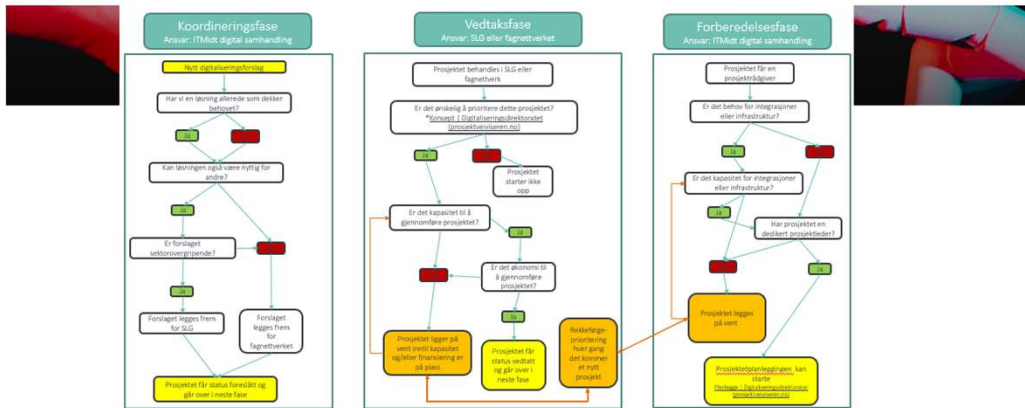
Koordineringsfase
Ansvar: ITMidt digital samhandling

Nytt digitaliseringsforslag

Har vi en løsning allerede som dekker behovet?

Ja

Nei

Kan løsningen også være nyttig for andre?

Ja

Er forslaget sektorovergripende?

Nei

Ja

Forslaget legges frem for SLG

Forslaget legges frem for fagnettverket

Prosjektet får status foreslått og går over i neste fase

Vedtaksfase
Ansvar: SLG eller fagnettverket

Prosjektet behandles i SLG eller fagnettverk

Er det ønskelig å prioritere dette prosjektet?
*Konsept | Digitaliseringsdirektoratet (prosjektveiviseren.no)

Ja

Nei

Prosjektet starter ikke opp

Er det kapasitet til å gjennomføre prosjektet?

Ja

Er det økonomi til å gjennomføre prosjektet?

Nei

Ja

Prosjektet ligger på vent inntil kapasitet og/eller finansiering er på plass

Prosjektet får status vedtatt og går over i neste fase

Rekkefølge-prioritering hver gang det kommer et nytt prosjekt

Forberedelsesfase
Ansvar: ITMidt digital samhandling

Prosjektet får en prosjektrådgiver

Er det behov for integrasjoner eller infrastruktur?

Ja

Nei

Er det kapasitet for integrasjoner eller infrastruktur?

Ja

Har prosjektet en dedikert prosjektleder?

Nei

Ja

Prosjektet legges på vent

Prosjektplanleggingen kan starte
Planlegge | Digitaliseringsdirektoratet (prosjektveiviseren.no)